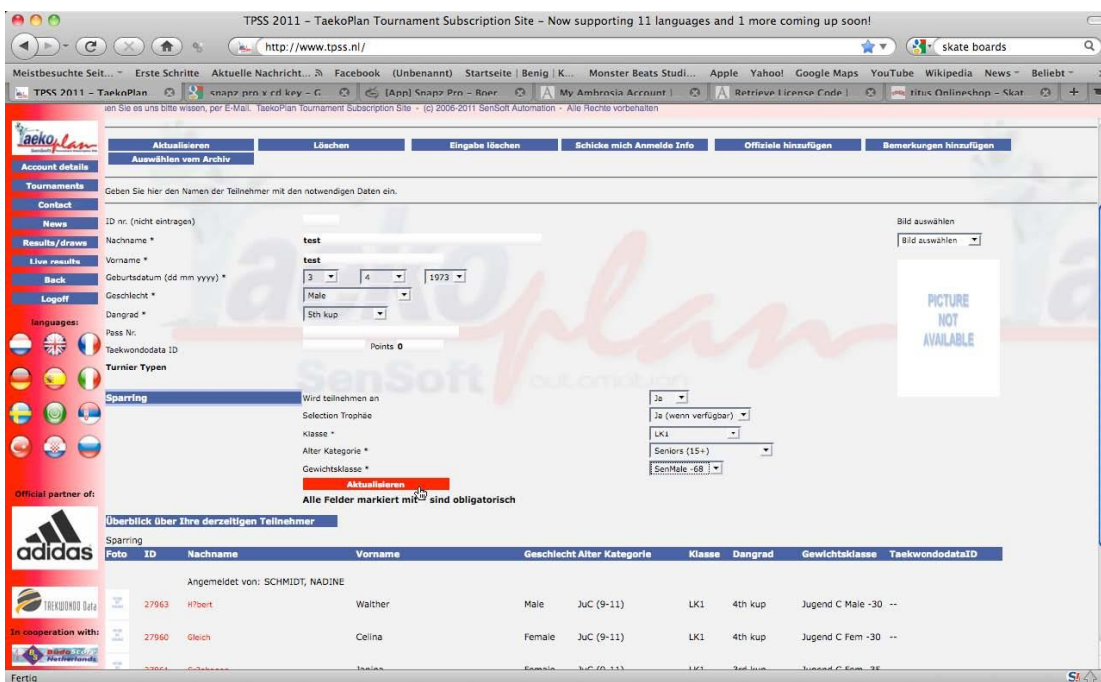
TPSS 2011 – TaekoPlan Tournament Subscription Site – Now supporting 11 languages and 1 more coming up soon!

http://www.tpss.nl/

skate boards

Meistbesuchte Seit... Erste Schritte Aktuelle Nachricht... Facebook (Unbenannt) Startseite | Benig | K... Monster Beats Studi... Apple Yahoo! Google Maps YouTube Wikipedia News Beliebt

TPSS 2011 – TaekoPlan | snapz pro x cd key – G... | [App] Snapz Pro – Boer... | My Ambrosia Account | Retrieve License Code | titus Onlineshop – Skat...

ien Sie es uns bitte wissen, per E-Mail. TaekoPlan Tournament Subscription Site - (c) 2006-2011 SenSoft Automation - Alle Rechte vorbehalten

taekoplan

Account details
Tournaments
Contact
News
Results/draws
Live results
Back
Logoff

languages:

Official partner of:

adidas

TAEKWONDO Data

In cooperation with:

Aktualisieren | Löschen | Eingabe löschen | Schicke mich Anmelde Info | Offiziele hinzufügen | Bemerkungen hinzufügen
Auswählen vom Archiv

Geben Sie hier den Namen der Teilnehmer mit den notwendigen Daten ein.

ID nr. (nicht eintragen)
Nachname * test
Vorname * test
Geburtsdatum (dd mm yyyy) * 3 4 1973
Geschlecht * Male
Dangrad * 5th kup
Pass Nr.
Taekwondodata ID Points 0
Turnier Typen

Bild auswählen
Bild auswählen

PICTURE NOT AVAILABLE

Sparring
Wird teilnehmen an Ja
Selection Trophäe Ja (wenn verfügbar)
Klasse * LK1
Alter Kategorie * Seniors (15+)
Gewichtsklasse * SenMale -68

Aktualisieren
Alle Felder markiert mit * sind obligatorisch

Überblick über Ihre derzeitigen Teilnehmer

Sparring

| Foto | ID | Nachname | Vorname | Geschlecht | Alter Kategorie | Klasse | Dangrad | Gewichtsklasse | TaekwondodataID |
|---|---|---|---|---|---|---|---|---|---|
| | | Angemeldet von: SCHMIDT, NADINE | | | | | | | |
| | 27963 | H?bert | Walther | Male | JuC (9-11) | LK1 | 4th kup | Jugend C Male -30 | -- |
| | 27960 | Gleich | Celina | Female | JuC (9-11) | LK1 | 4th kup | Jugend C Fem -30 | -- |
| | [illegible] | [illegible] | Janina | Female | JuC (9-11) | LK1 | 3rd kup | Jugend C Fem -35 | |

Fertig